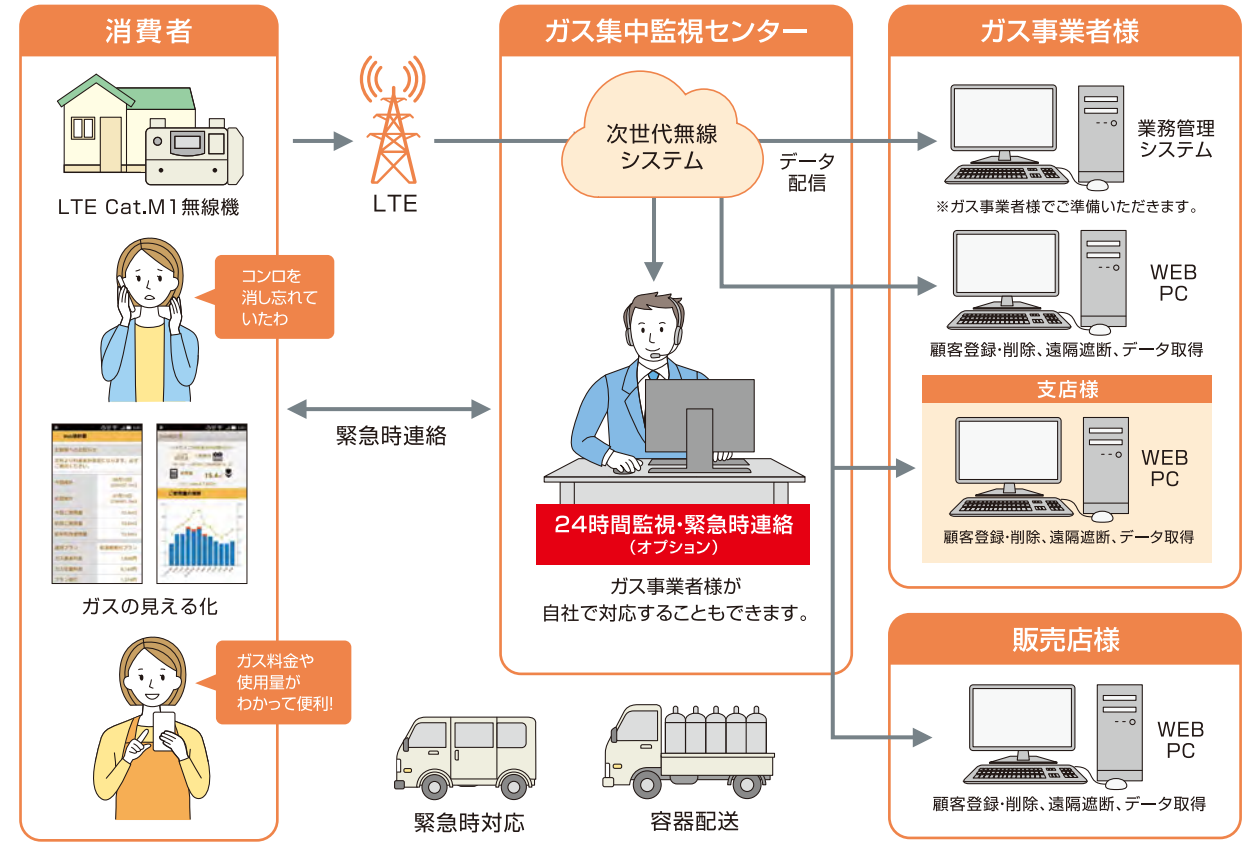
消費者

LTE Cat.M1無線機

コンロを消し忘れていたわ

ガスの見える化

ガス料金や使用量がわかって便利!

LTE

緊急時連絡

ガス集中監視センター

次世代無線システム

データ配信

24時間監視・緊急時連絡
（オプション）

ガス事業者様が自社で対応することもできます。

緊急時対応

容器配送

ガス事業者様

業務管理システム

※ガス事業者様でご準備いただきます。

WEB PC

顧客登録・削除、遠隔遮断、データ取得

支店様

WEB PC

顧客登録・削除、遠隔遮断、データ取得

販売店様

WEB PC

顧客登録・削除、遠隔遮断、データ取得